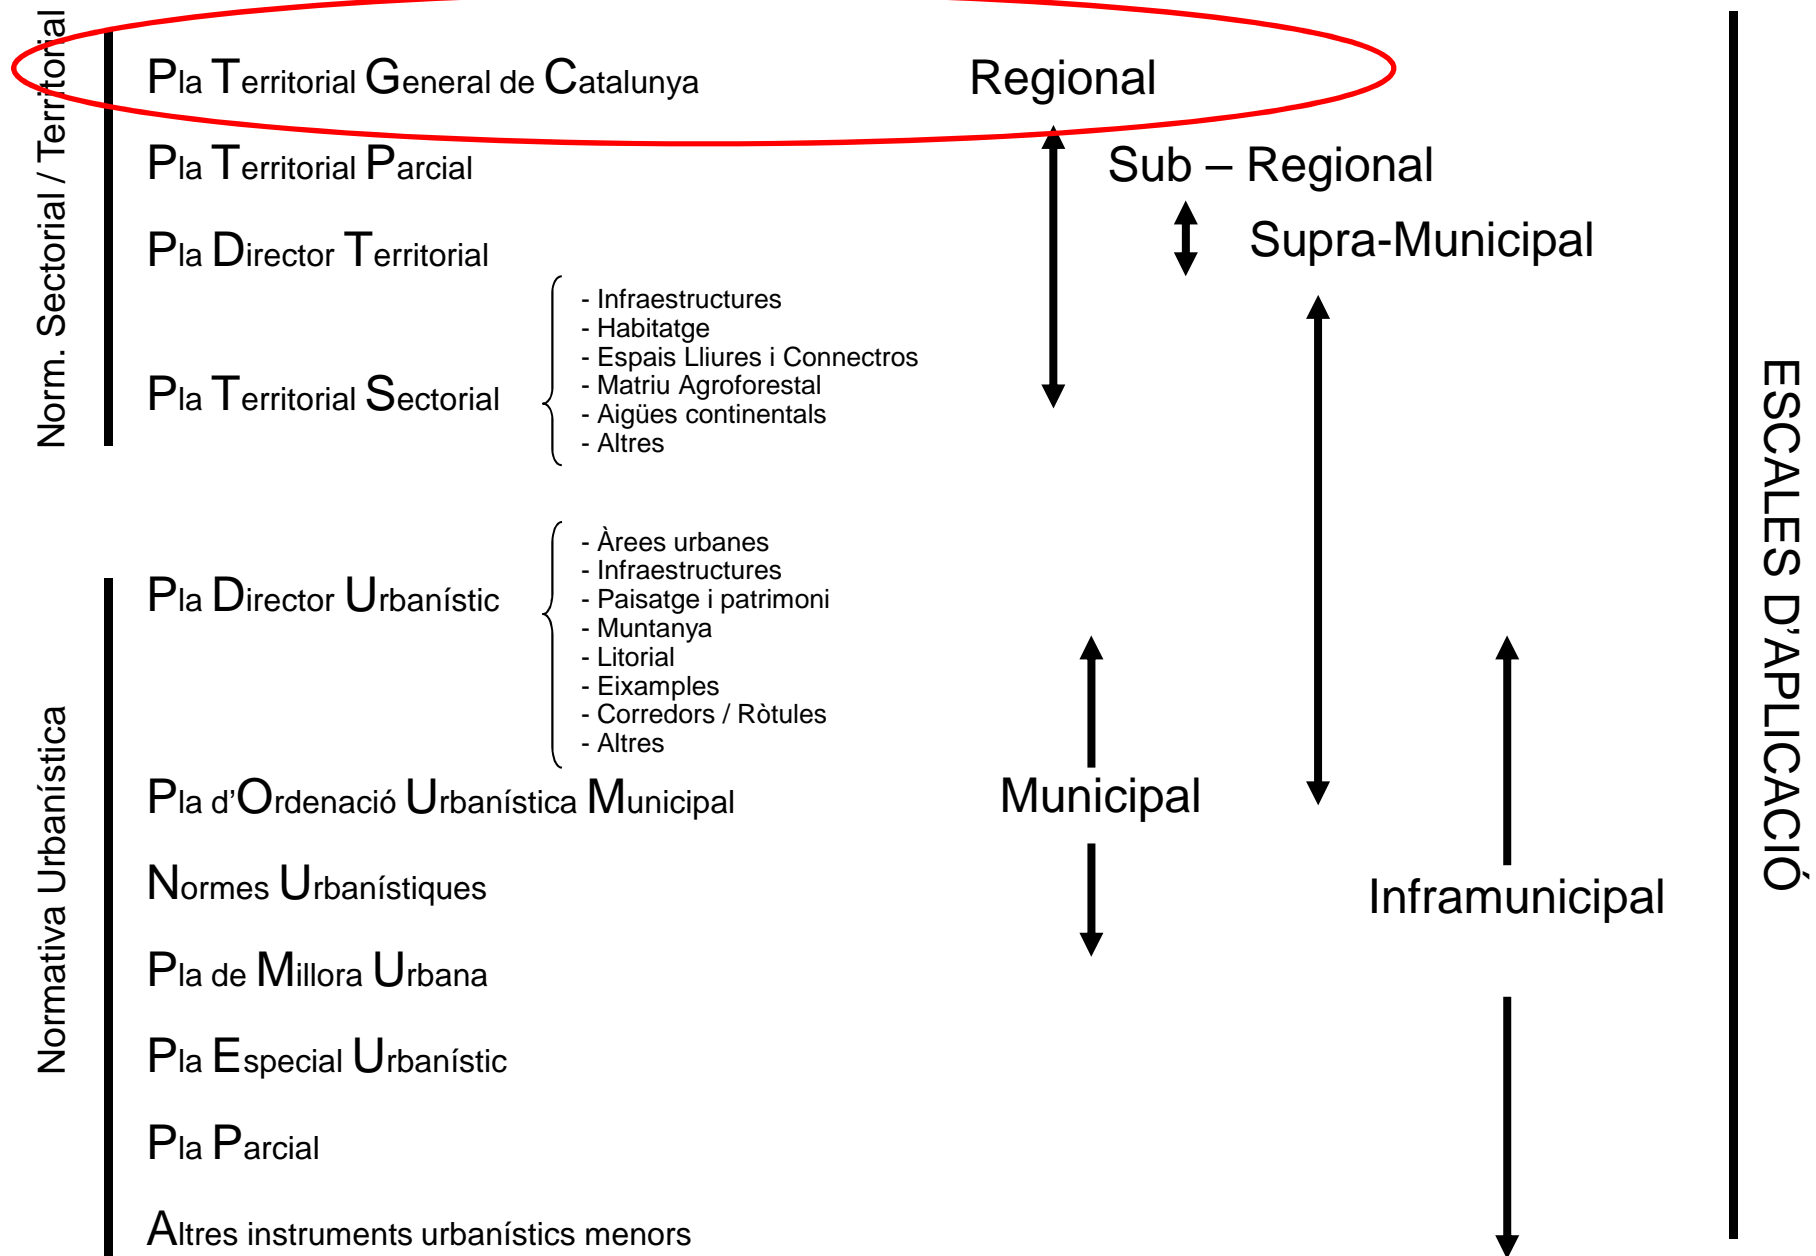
Norm. Sectorial / Territorial

Pla Territorial General de Catalunya

Regional

Pla Territorial Parcial

Sub – Regional

Pla Director Territorial

Supra-Municipal

Pla Territorial Sectorial

- Infraestructures
- Habitatge
- Espais Lliures i Connectros
- Matriu Agroforestal
- Aigües continentals
- Altres

Normativa Urbanística

Pla Director Urbanístic

- Àrees urbanes
- Infraestructures
- Paisatge i patrimoni
- Muntanya
- Litorial
- Eixamples
- Corredors / Ròtules
- Altres

Pla d'Ordenació Urbanística Municipal

Municipal

Normes Urbanístiques

Inframunicipal

Pla de Millora Urbana

Pla Especial Urbanístic

Pla Parcial

Altres instruments urbanístics menors

ESCALES D'APLICACIÓ